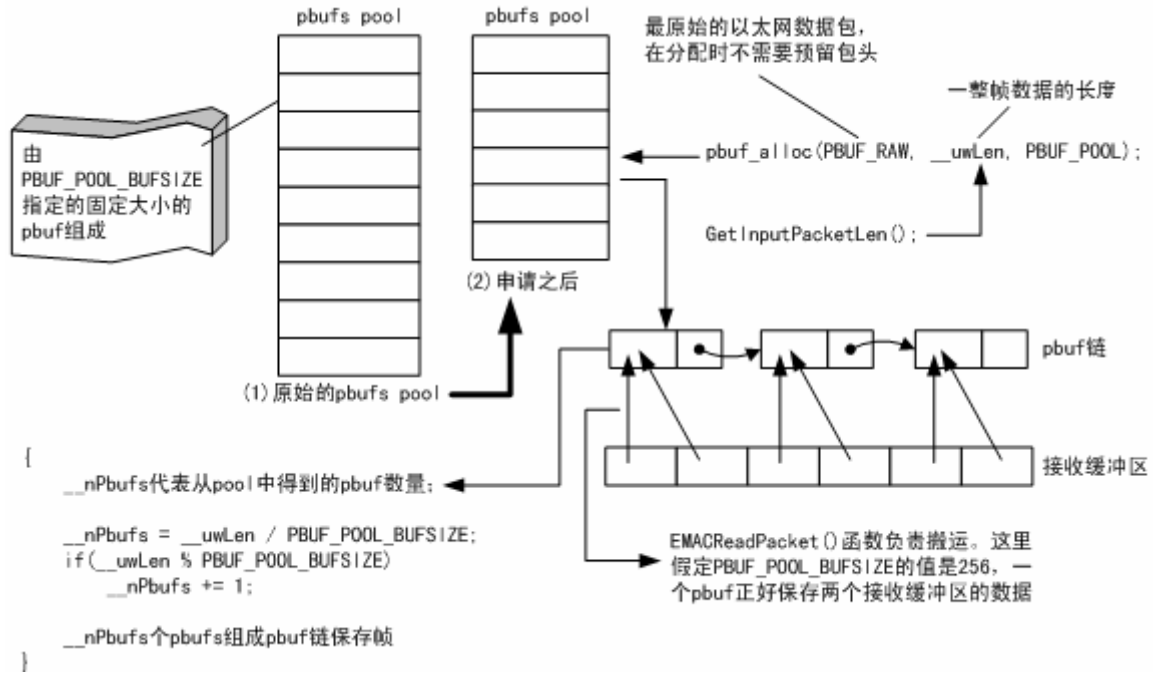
pbufs pool

pbufs pool

最原始的以太网数据包，在分配时不需要预留包头

一整帧数据的长度

由 PBUF_POOL_BUFSIZE 指定的固定大小的 pbuf组成

pbuf_alloc(PBUF_RAW, __uwLen, PBUF_POOL);

GetInputPacketLen();

(2)申请之后

pbuf链

(1)原始的pbufs pool

接收缓冲区

{
__nPbufs代表从pool中得到的pbuf数量;

__nPbufs = __uwLen / PBUF_POOL_BUFSIZE;
if(__uwLen % PBUF_POOL_BUFSIZE)
__nPbufs += 1;

__nPbufs个pbufs组成pbuf链保存帧
}

EMACReadPacket()函数负责搬运。这里假定PBUF_POOL_BUFSIZE的值是256，一个pbuf正好保存两个接收缓冲区的数据